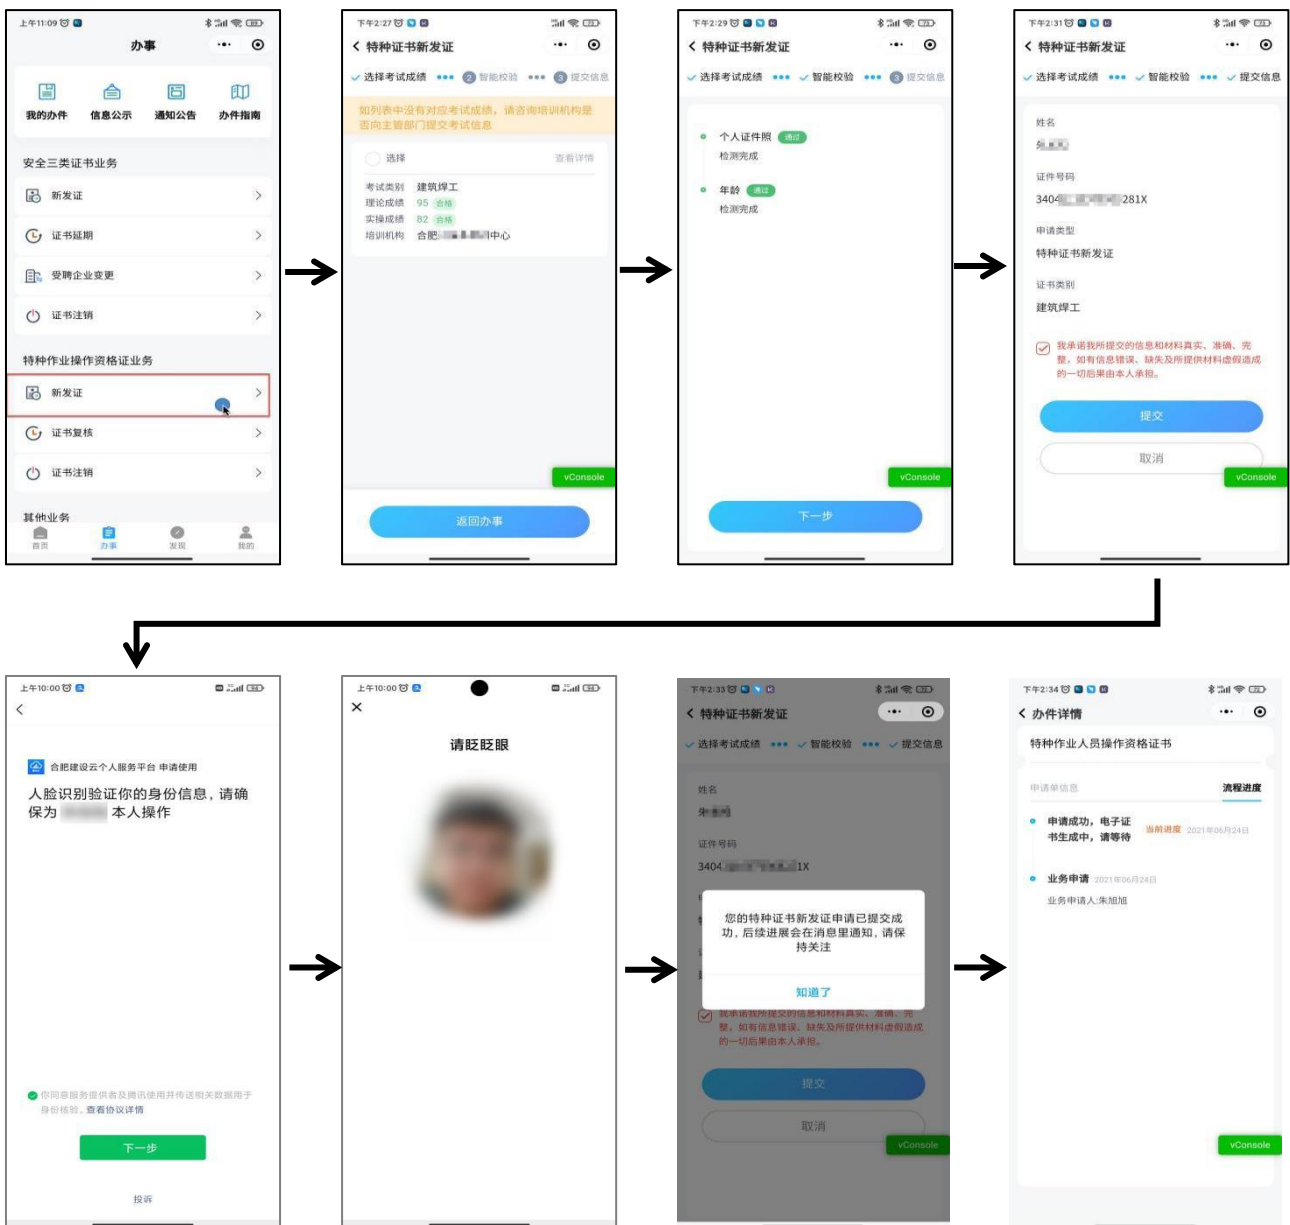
上午11:09

办事

我的办件 信息公示 通知公告 办件指南

安全三类证书业务

新发证

证书延期

受聘企业变更

证书注销

特种作业操作资格证业务

新发证

证书复核

证书注销

其他业务

首页 办事 发现 我的

下午2:27

特种证书新发证

选择考试成绩 2 智能校验 3 提交信息

如列表中没有对应考试成绩，请咨询培训机构是否向主管部门提交考试信息

选择 查看详情

考试类别 建筑焊工
理论成绩 95 合格
实操成绩 82 合格
培训机构 合肥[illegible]中心

vConsole

返回办事

下午2:29

特种证书新发证

选择考试成绩 智能校验 3 提交信息

个人证件照 通过
检测完成

年龄 通过
检测完成

vConsole

下一步

下午2:31

特种证书新发证

选择考试成绩 智能校验 提交信息

姓名
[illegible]

证件号码
3404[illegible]281X

申请类型
特种证书新发证

证书类别
建筑焊工

我承诺我所提交的信息和材料真实、准确、完整，如有信息错误、缺失及所提供材料虚假造成的一切后果由本人承担。

提交

取消

vConsole

上午10:00

合肥建设云个人服务平台 申请使用

人脸识别验证你的身份信息，请确保为 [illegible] 本人操作

你同意服务提供者及腾讯使用并传送相关数据用于身份核验。查看协议详情

下一步

投诉

上午10:00

请眨眨眼

下午2:33

特种证书新发证

选择考试成绩 智能校验 提交信息

姓名
朱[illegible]

证件号码
3404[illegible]1X

您的特种证书新发证申请已提交成功，后续进展会在消息里通知，请保持关注

知道了

我承诺我所提交的信息和材料真实、准确、完整，如有信息错误、缺失及所提供材料虚假造成的一切后果由本人承担。

提交

取消

vConsole

下午2:34

办件详情

特种作业人员操作资格证书

申请单信息 流程进度

申请成功，电子证书生成中，请等待 当前进度 2021年06月24日

业务申请 2021年06月24日
业务申请人:朱旭旭

vConsole